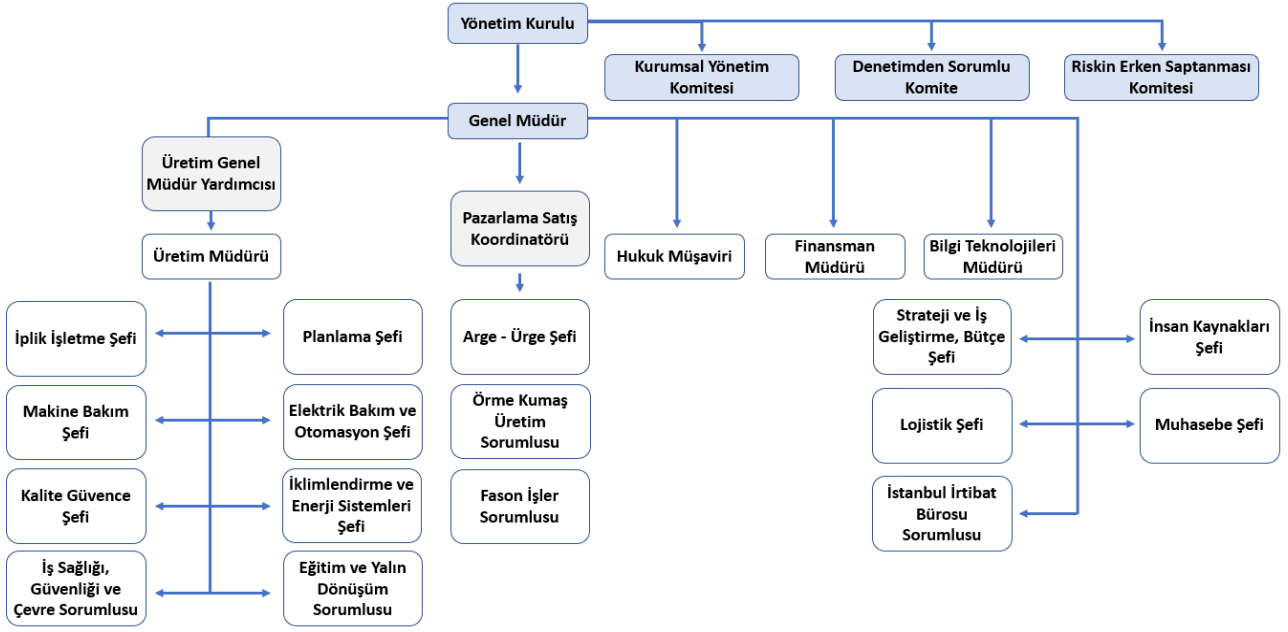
Yönetim Kurulu

Kurumsal Yönetim Komitesi

Denetimden Sorumlu Komite

Riskin Erken Saptanması Komitesi

Genel Müdür

Üretim Genel Müdür Yardımcısı

Pazarlama Satış Koordinatörü

Hukuk Müşaviri

Finansman Müdürü

Bilgi Teknolojileri Müdürü

Üretim Müdürü

İplik İşletme Şefi

Planlama Şefi

Makine Bakım Şefi

Elektrik Bakım ve Otomasyon Şefi

Kalite Güvence Şefi

İklimlendirme ve Enerji Sistemleri Şefi

İş Sağlığı, Güvenliği ve Çevre Sorumlusu

Eğitim ve Yalın Dönüşüm Sorumlusu

Arge - Ürge Şefi

Örme Kumaş Üretim Sorumlusu

Fason İşler Sorumlusu

Strateji ve İş Geliştirme, Bütçe Şefi

İnsan Kaynakları Şefi

Lojistik Şefi

Muhasebe Şefi

İstanbul İrtibat Bürosu Sorumlusu